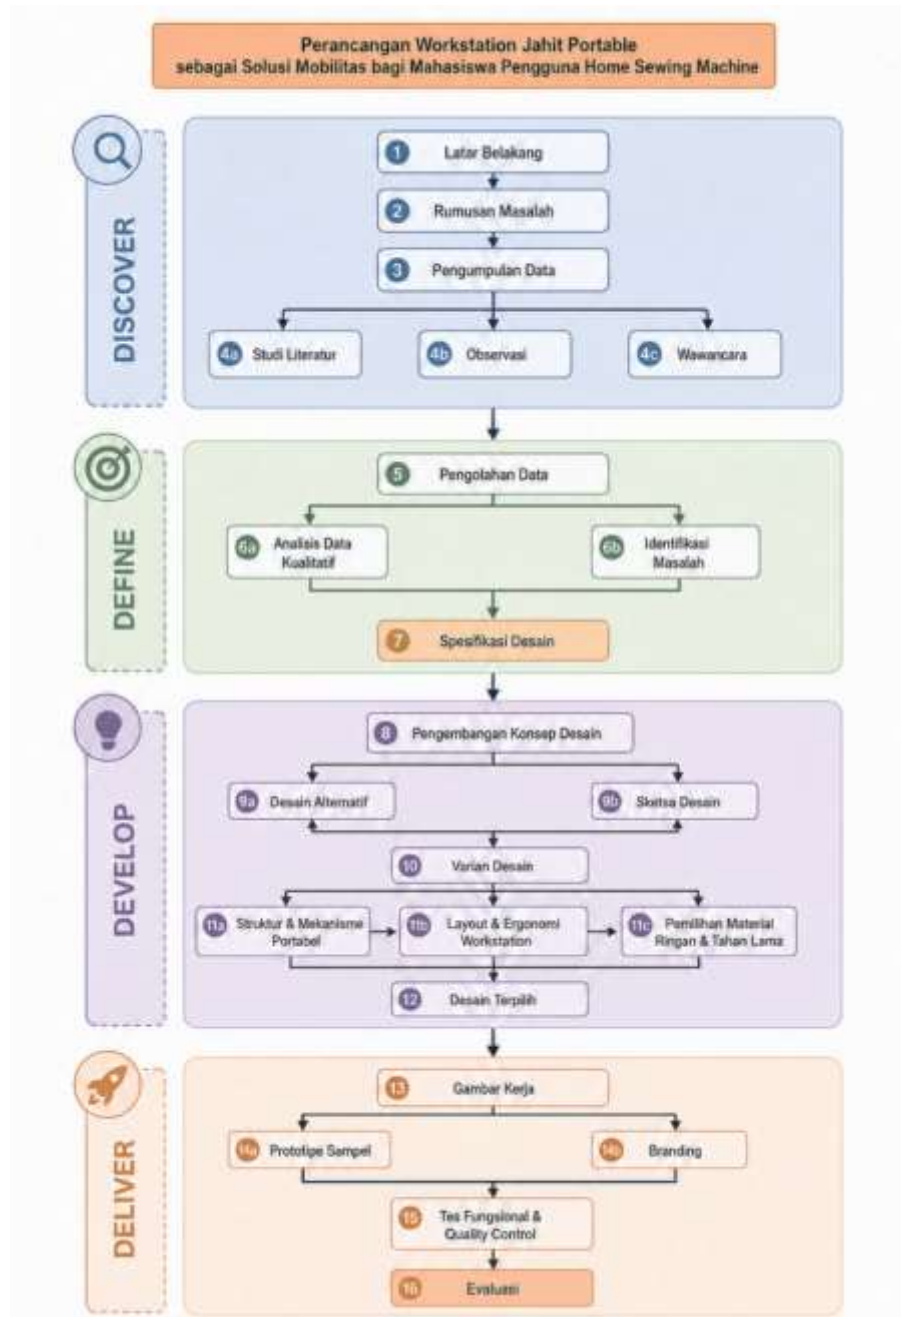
Perancangan Workstation Jahit Portable
sebagai Solusi Mobilitas bagi Mahasiswa Pengguna Home Sewing Machine

DISCOVER

1 Latar Belakang

2 Rumusan Masalah

3 Pengumpulan Data

4a Studi Literatur

4b Observasi

4c Wawancara

DEFINE

5 Pengolahan Data

6a Analisis Data Kualitatif

6b Identifikasi Masalah

7 Spesifikasi Desain

DEVELOP

8 Pengembangan Konsep Desain

9a Desain Alternatif

9b Sketsa Desain

10 Varian Desain

11a Struktur & Mekanisme Portabel

11b Layout & Ergonomi Workstation

11c Pemilihan Material Ringan & Tahan Lama

12 Desain Terpilih

DELIVER

13 Gambar Kerja

14a Prototipe Sampel

14b Branding

15 Tes Fungsional & Quality Control

16 Evaluasi